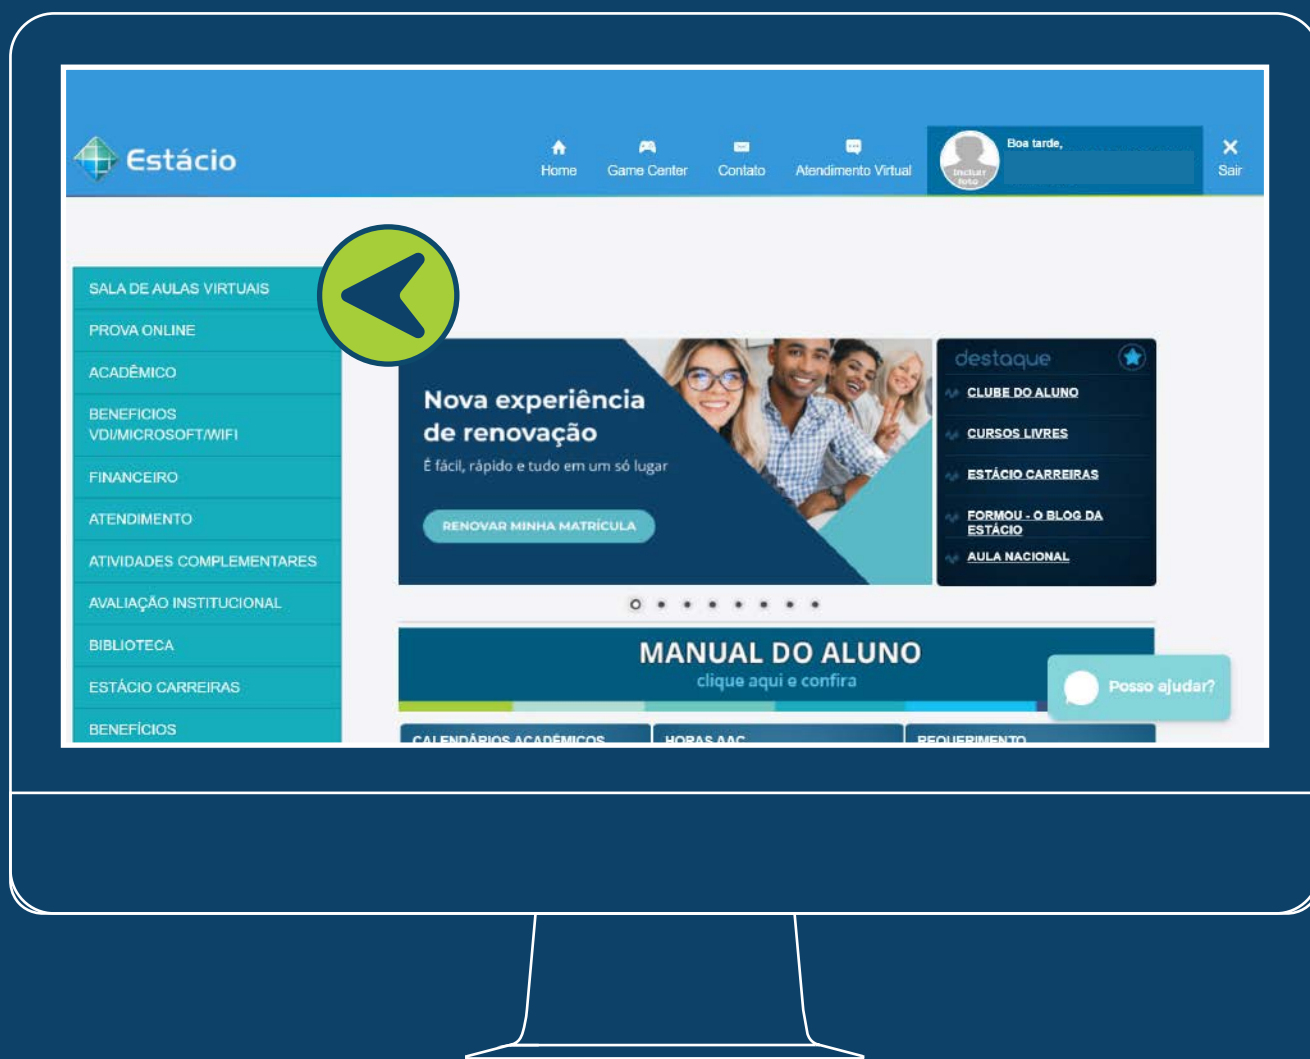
Estácio

Home Game Center Contato Atendimento Virtual

Incluir foto

Boa tarde,

Sair

SALA DE AULAS VIRTUAIS
PROVA ONLINE
ACADÊMICO
BENEFICIOS VDI/MICROSOFT/WIFI
FINANCEIRO
ATENDIMENTO
ATIVIDADES COMPLEMENTARES
AVALIAÇÃO INSTITUCIONAL
BIBLIOTECA
ESTÁCIO CARREIRAS
BENEFÍCIOS

Nova experiência de renovação

É fácil, rápido e tudo em um só lugar

RENOVAR MINHA MATRÍCULA

destaque

CLUBE DO ALUNO
CURSOS LIVRES
ESTÁCIO CARREIRAS
FORMOU - O BLOG DA ESTÁCIO
AULA NACIONAL

MANUAL DO ALUNO
clique aqui e confira

Posso ajudar?

CALENDÁRIOS ACADÊMICOS
HORAS AAC
REQUERIMENTO